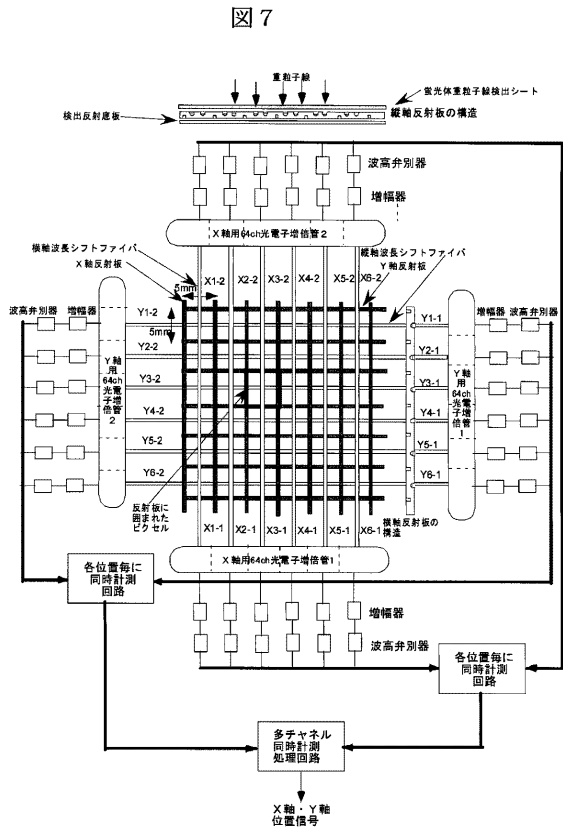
図 7

重粒子線

蛍光体重粒子線検出シート

検出反射底板

縦軸反射板の構造

波高弁別器

増幅器

X 軸用64ch光電子増倍管 2

横軸波長シフトファイバ

X 軸反射板

縦軸波長シフトファイバ

Y 軸反射板

5mm

X1-2 X2-2 X3-2 X4-2 X5-2 X6-2

波高弁別器 増幅器

増幅器 波高弁別器

Y1-2

5mm

Y2-2

Y3-2

Y4-2

Y5-2

Y6-2

Y 軸用 64ch 光電子増倍管 2

Y1-1

Y2-1

Y3-1

Y4-1

Y5-1

Y6-1

Y 軸用 64ch 光電子増倍管 1

反射板に囲まれたピクセル

横軸反射板の構造

X1-1 X2-1 X3-1 X4-1 X5-1 X6-1

X 軸用64ch光電子増倍管1

各位置毎に同時計測回路

増幅器

波高弁別器

各位置毎に同時計測回路

多チャネル同時計測処理回路

X 軸・Y 軸位置信号